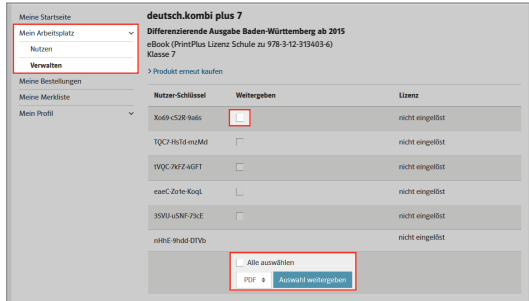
Meine Startseite
Mein Arbeitsplatz
Nutzen
Verwalten
Meine Bestellungen
Meine Merkliste
Mein Profil

deutsch.kombi plus 7
Differenzierende Ausgabe Baden-Württemberg ab 2015
eBook (PrintPlus Lizenz Schule zu 978-3-12-313403-6)
Klasse 7

> Produkt erneut kaufen

| Nutzer-Schlüssel | Weitergeben | Lizenz |
|---|---|---|
| Xo69-c52R-9a6s | | nicht eingelöst |
| TQC7-HsTd-mzMd | | nicht eingelöst |
| 1VQC-7kFZ-4GFT | | nicht eingelöst |
| eaeC-Zo1e-KoqL | | nicht eingelöst |
| 3SVU-uSNF-73cE | | nicht eingelöst |
| nHhE-9hdd-DTVb | | nicht eingelöst |

Alle auswählen
PDF
Auswahl weitergeben